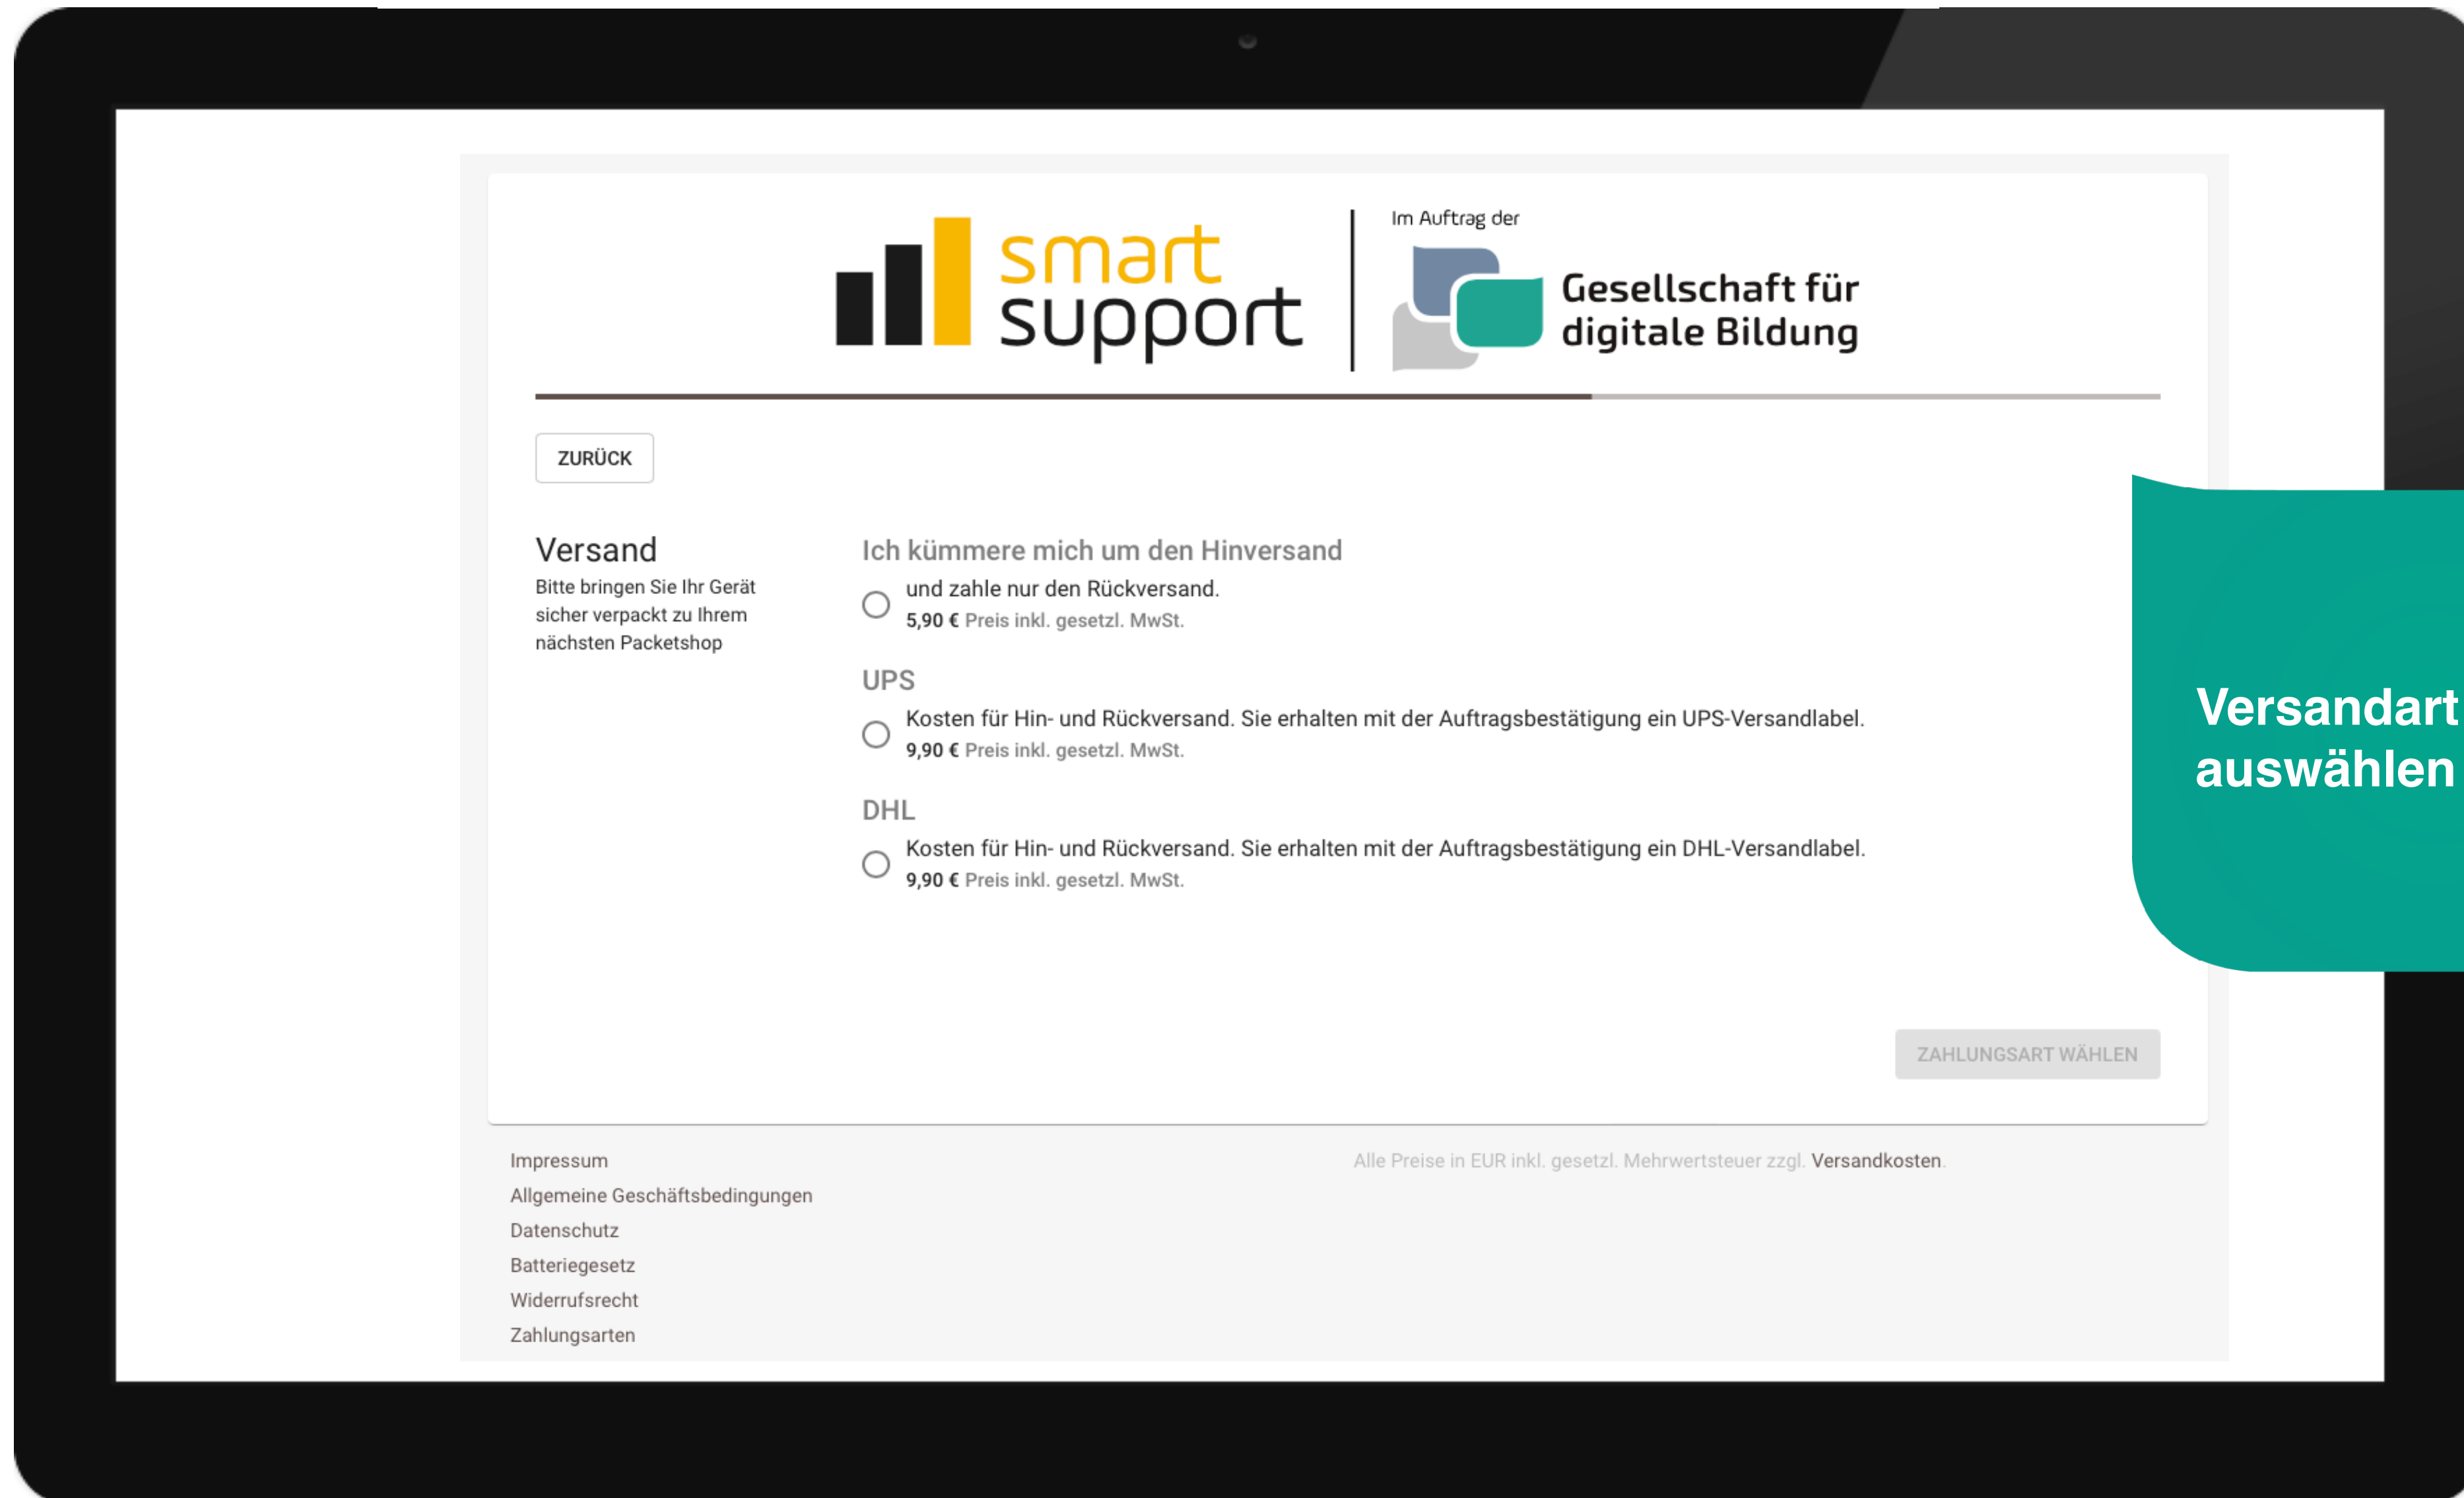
smart support

Im Auftrag der

Gesellschaft für digitale Bildung

ZURÜCK

Versand
Bitte bringen Sie Ihr Gerät sicher verpackt zu Ihrem nächsten Packetshop

Ich kümmere mich um den Hinversand
und zahle nur den Rückversand.
5,90 € Preis inkl. gesetzl. MwSt.

UPS
Kosten für Hin- und Rückversand. Sie erhalten mit der Auftragsbestätigung ein UPS-Versandlabel.
9,90 € Preis inkl. gesetzl. MwSt.

DHL
Kosten für Hin- und Rückversand. Sie erhalten mit der Auftragsbestätigung ein DHL-Versandlabel.
9,90 € Preis inkl. gesetzl. MwSt.

Versandart auswählen

ZAHLUNGSART WÄHLEN

Impressum
Allgemeine Geschäftsbedingungen
Datenschutz
Batteriegesetz
Widerrufsrecht
Zahlungsarten

Alle Preise in EUR inkl. gesetzl. Mehrwertsteuer zzgl. Versandkosten.